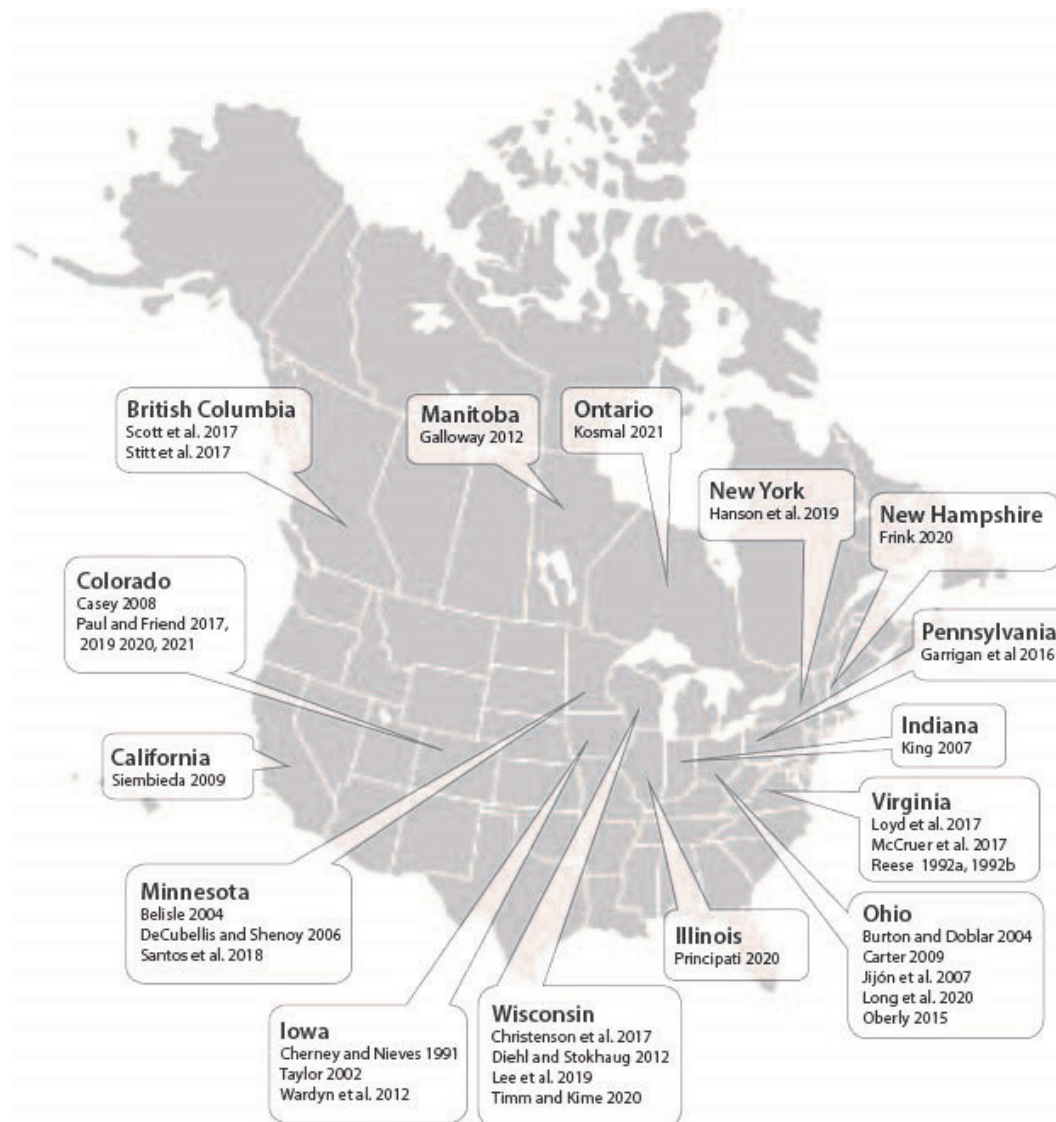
British Columbia
Scott et al. 2017
Stitt et al. 2017

Manitoba
Galloway 2012

Ontario
Kosmal 2021

New York
Hanson et al. 2019

New Hampshire
Frink 2020

Colorado
Casey 2008
Paul and Friend 2017, 2019 2020, 2021

Pennsylvania
Garrigan et al 2016

Indiana
King 2007

California
Siembieda 2009

Virginia
Loyd et al. 2017
McCruer et al. 2017
Reese 1992a, 1992b

Minnesota
Belisle 2004
DeCubellis and Shenoy 2006
Santos et al. 2018

Ohio
Burton and Doblar 2004
Carter 2009
Jijón et al. 2007
Long et al. 2020
Oberly 2015

Illinois
Principati 2020

Iowa
Cherney and Nieves 1991
Taylor 2002
Wardyn et al. 2012

Wisconsin
Christenson et al. 2017
Diehl and Stokhaug 2012
Lee et al. 2019
Timm and Kime 2020